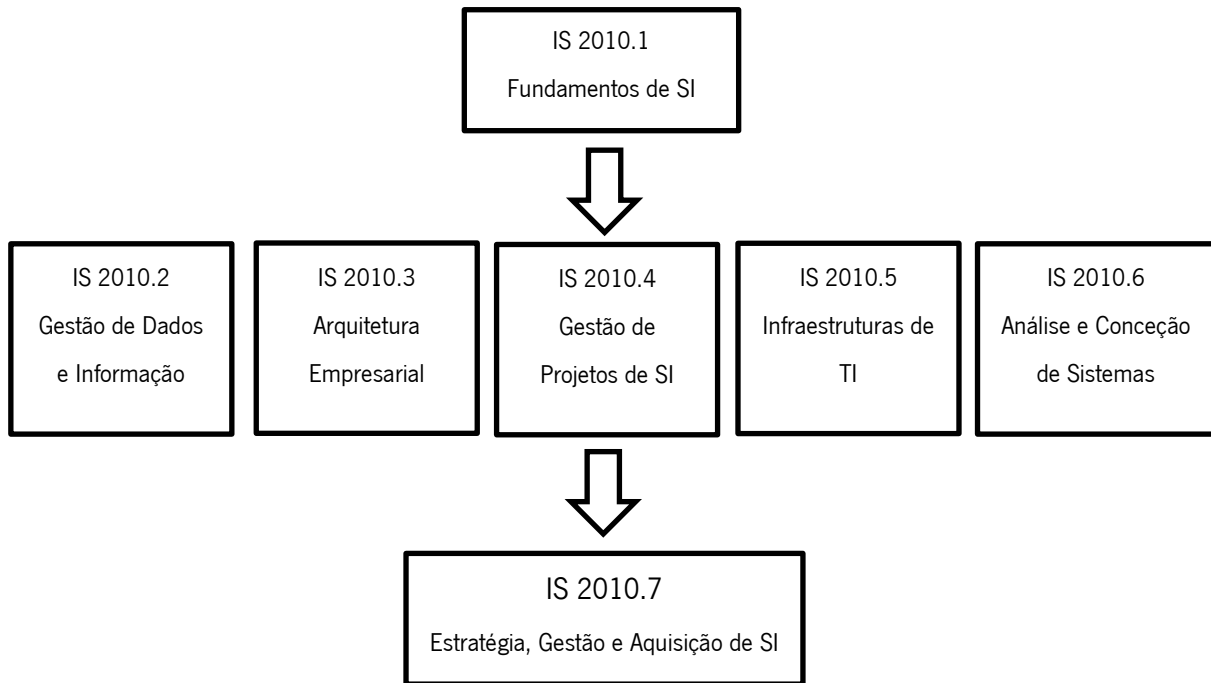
IS 2010.1
Fundamentos de SI

IS 2010.2
Gestão de Dados e Informação

IS 2010.3
Arquitetura Empresarial

IS 2010.4
Gestão de Projetos de SI

IS 2010.5
Infraestruturas de TI

IS 2010.6
Análise e Conceção de Sistemas

IS 2010.7
Estratégia, Gestão e Aquisição de SI